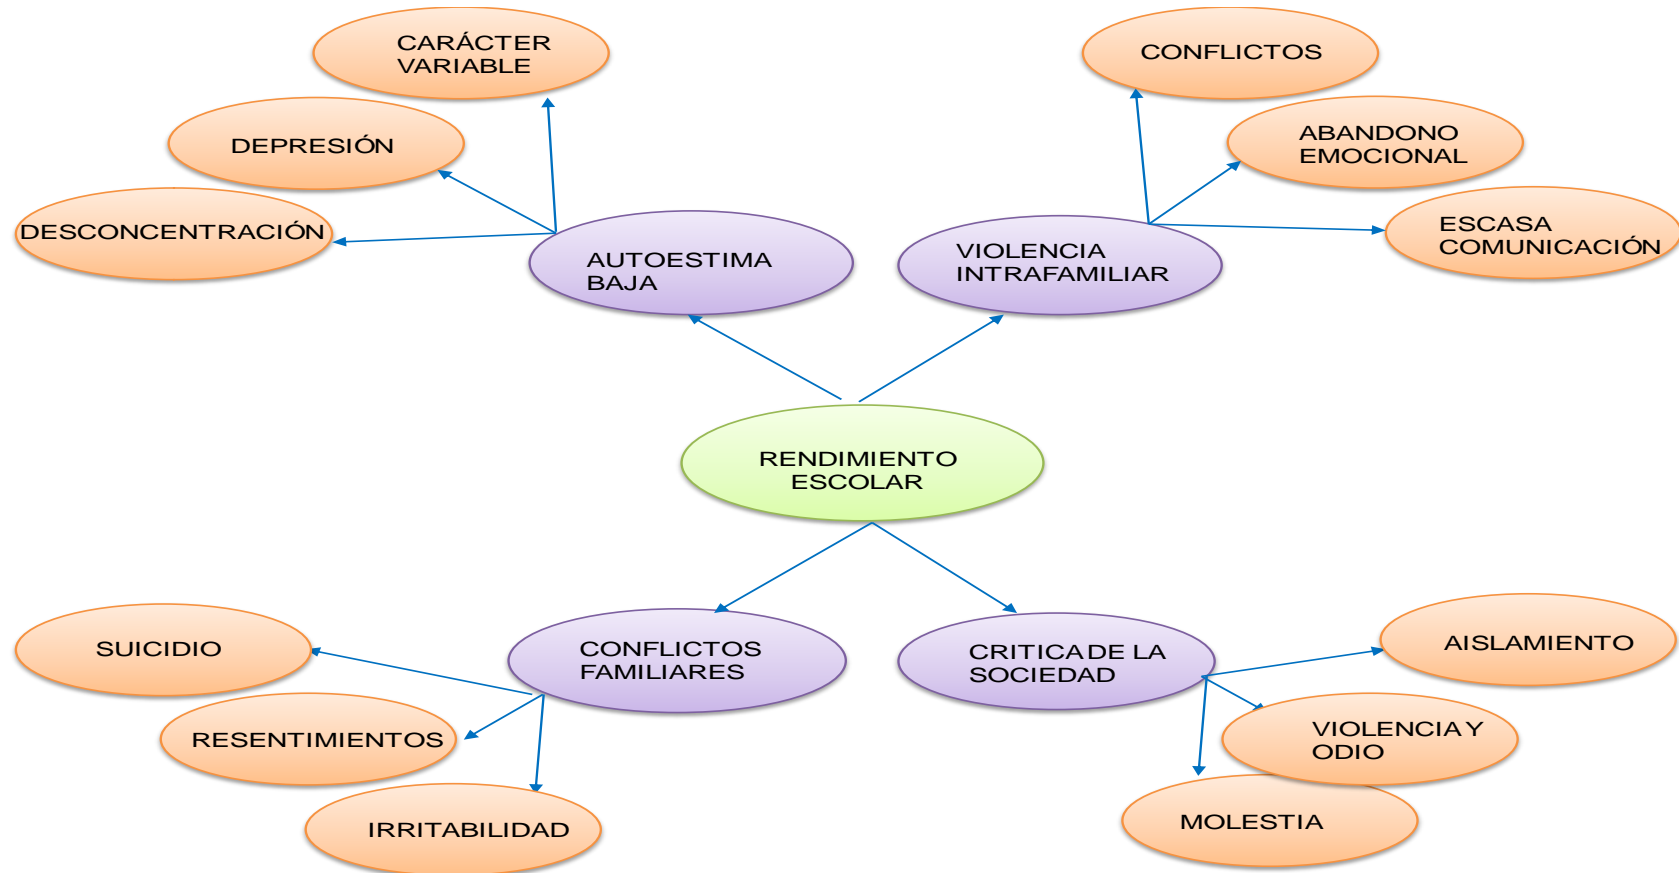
CARÁCTER VARIABLE

DEPRESIÓN

DESCONCENTRACIÓN

AUTOESTIMA BAJA

CONFLICTOS

ABANDONO EMOCIONAL

ESCASA COMUNICACIÓN

VIOLENCIA INTRAFAMILIAR

RENDIMIENTO ESCOLAR

SUICIDIO

RESENTIMIENTOS

IRRITABILIDAD

CONFLICTOS FAMILIARES

CRITICA DE LA SOCIEDAD

AISLAMIENTO

VIOLENCIA Y ODIO

MOLESTIA